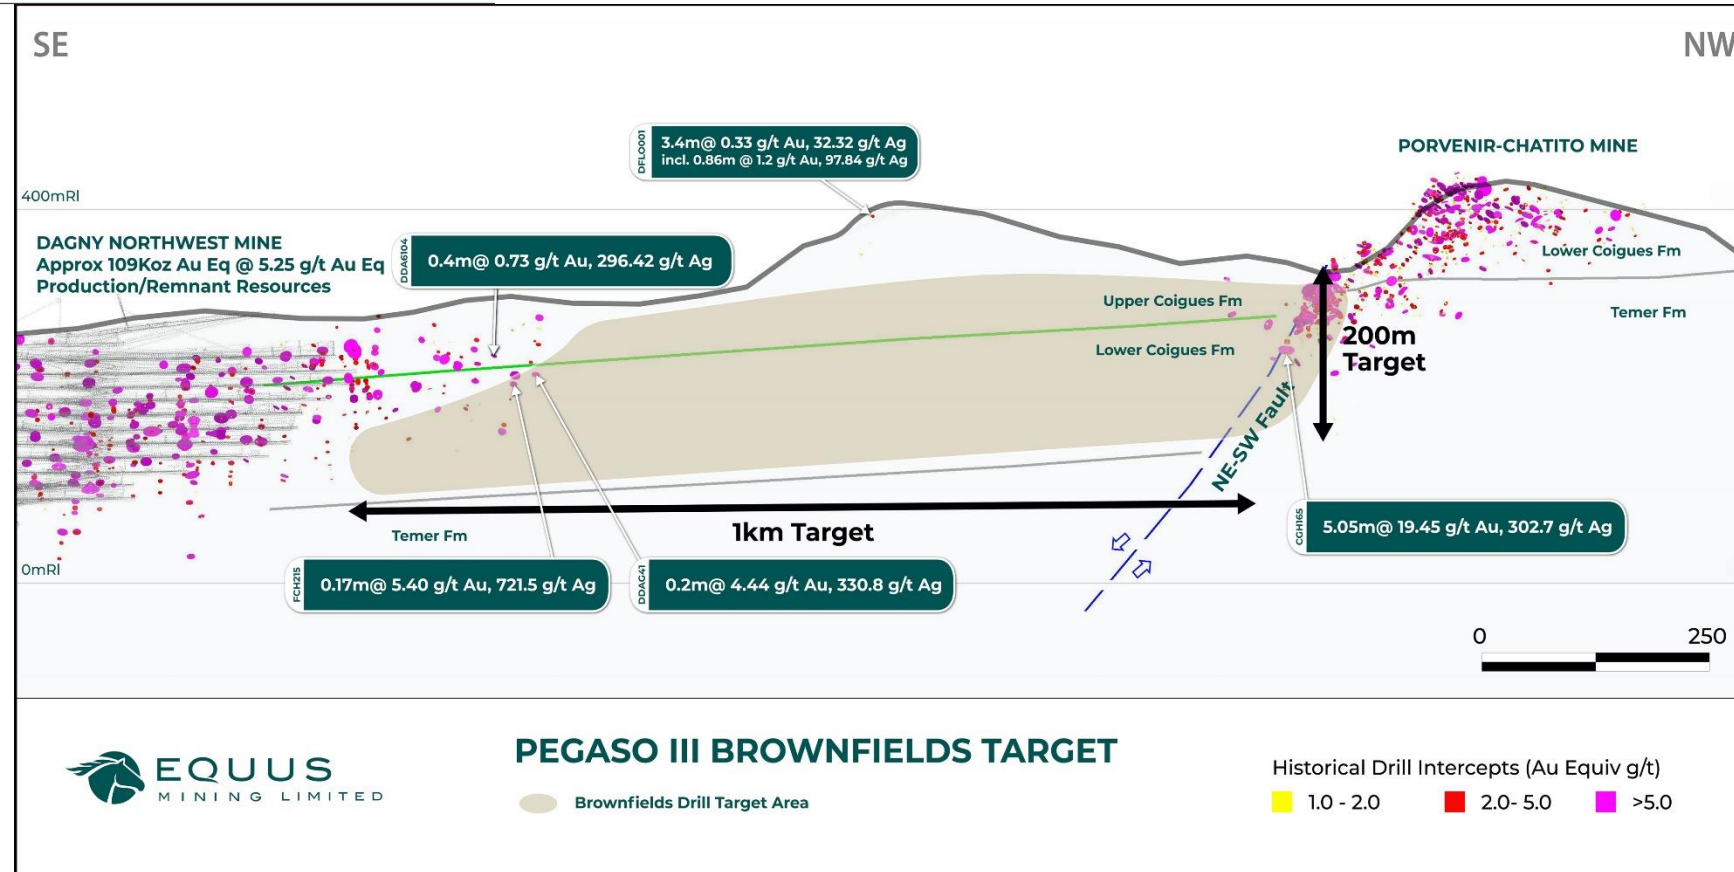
SE

NW

DFL0001
3.4m@ 0.33 g/t Au, 32.32 g/t Ag
incl. 0.86m @ 1.2 g/t Au, 97.84 g/t Ag

PORVENIR-CHATITO MINE

400mRl

DAGNY NORTHWEST MINE
Approx 109Koz Au Eq @ 5.25 g/t Au Eq
Production/Remnant Resources

DDA6104
0.4m@ 0.73 g/t Au, 296.42 g/t Ag

Lower Coigues Fm

Upper Coigues Fm

Temer Fm

Lower Coigues Fm

200m
Target

NE-SW Fault

Temer Fm

1km Target

CGH165
5.05m@ 19.45 g/t Au, 302.7 g/t Ag

0mRl

FCH215
0.17m@ 5.40 g/t Au, 721.5 g/t Ag

DDAG41
0.2m@ 4.44 g/t Au, 330.8 g/t Ag

0 250

EQUUS
MINING LIMITED

PEGASO III BROWNFIELDS TARGET

Brownfields Drill Target Area

Historical Drill Intercepts (Au Equiv g/t)
1.0 - 2.0
2.0- 5.0
>5.0